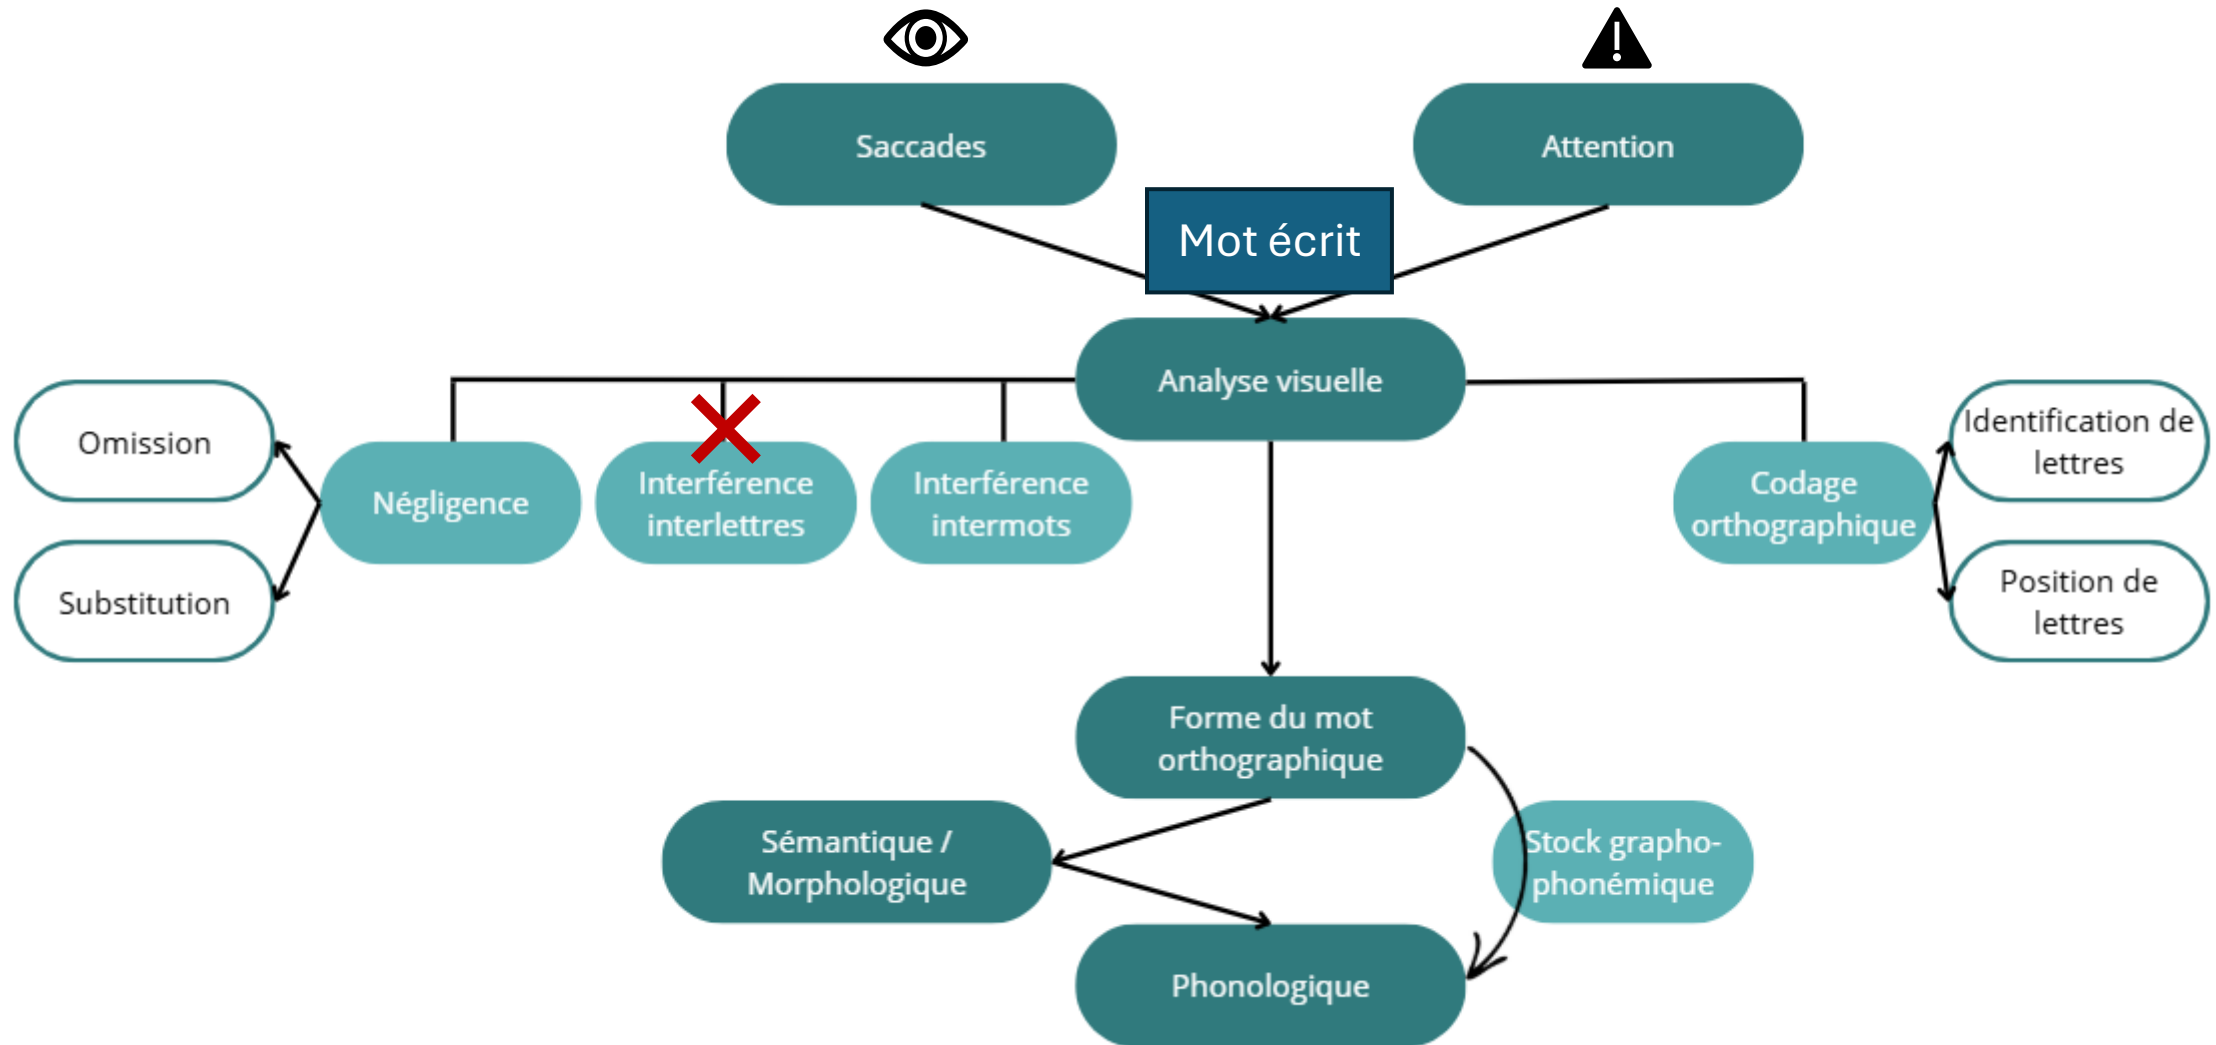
Saccades

Attention

Mot écrit

Analyse visuelle

Omission

Substitution

Négligence

Interférence interlettres

Interférence intermots

Codage orthographique

Identification de lettres

Position de lettres

Forme du mot orthographique

Sémantique / Morphologique

Stock grapho-phonémique

Phonologique